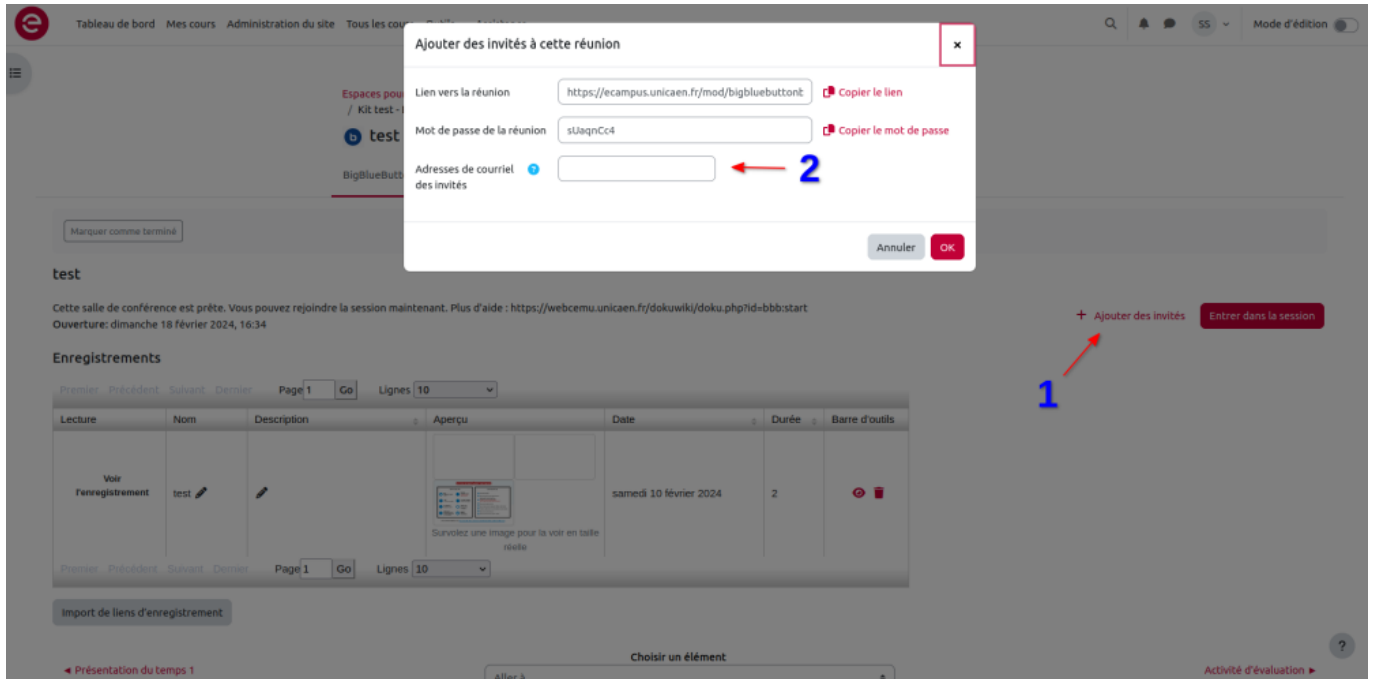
Tableau de bord Mes cours Administration du site Tous les cours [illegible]

SS Mode d'édition

Ajouter des invités à cette réunion ×

Lien vers la réunion https://ecampus.unicaen.fr/mod/bigbluebuttonb Copier le lien

Mot de passe de la réunion sUaqnCc4 Copier le mot de passe

Adresses de courriel des invités

2

Annuler OK

Espaces pou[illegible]
/ Kit test - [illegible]
test

BigBlueButt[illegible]

Marquer comme terminé

test

Cette salle de conférence est prête. Vous pouvez rejoindre la session maintenant. Plus d'aide : https://webcemu.unicaen.fr/dokuwiki/doku.php?id=bbb:start
Ouverture: dimanche 18 février 2024, 16:34

+ Ajouter des invités Entrer dans la session

1

Enregistrements

Premier Précédent Suivant Dernier Page 1 Go Lignes 10

| Lecture | Nom | Description | Aperçu | Date | Durée | Barre d'outils |
|---|---|---|---|---|---|---|
| Voir l'enregistrement | test | | Survolez une image pour la voir en taille réelle | samedi 10 février 2024 | 2 | |

Premier Précédent Suivant Dernier Page 1 Go Lignes 10

Import de liens d'enregistrement

Choisir un élément

◄ Présentation du temps 1 Aller à Activité d'évaluation ►

?